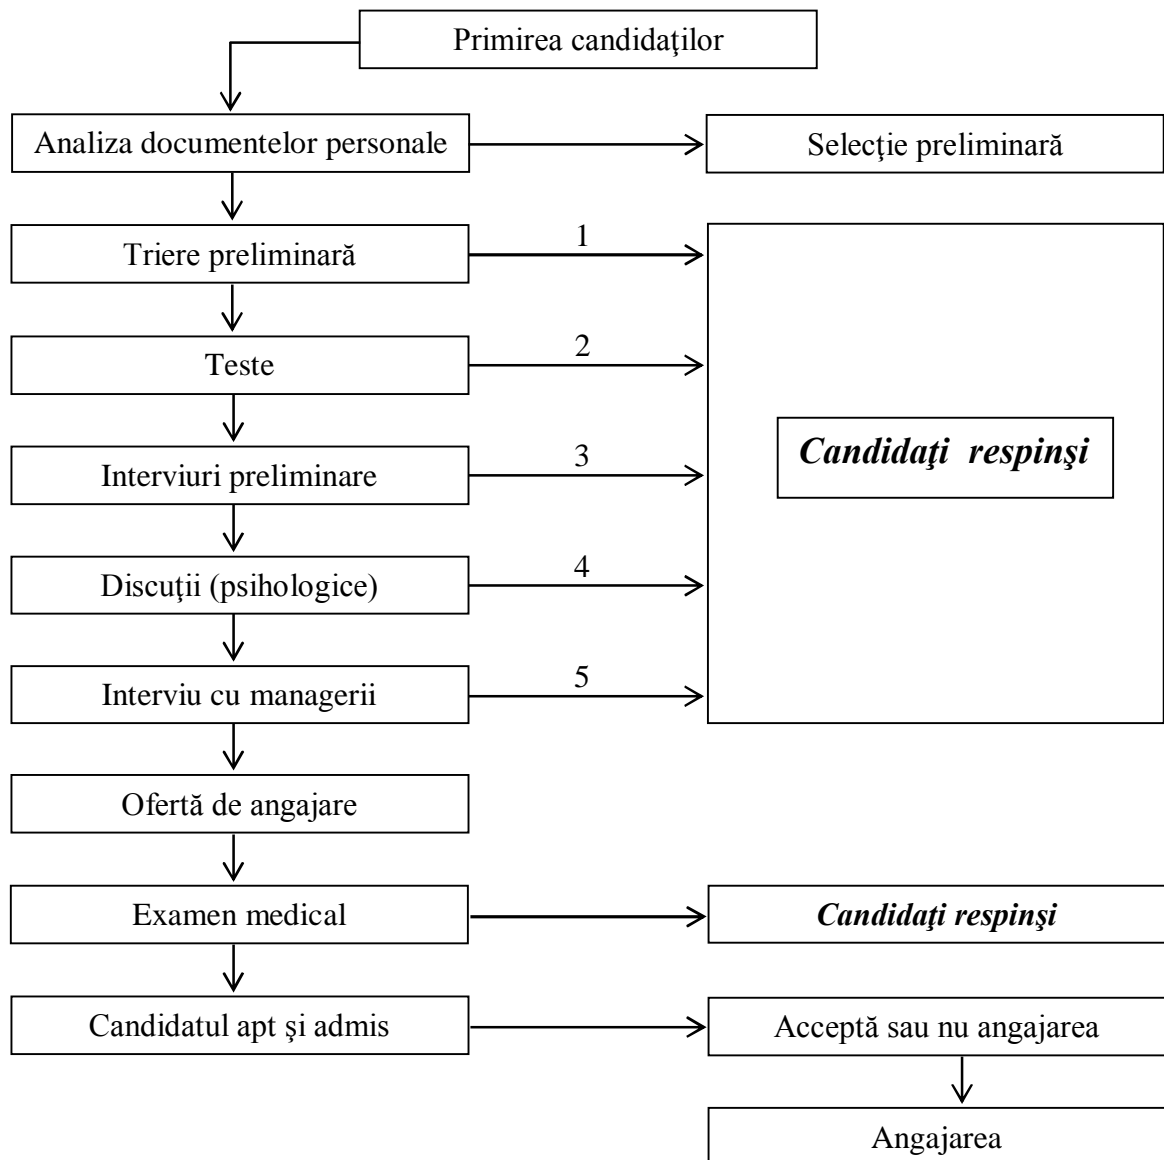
Primirea candidaţilor

Analiza documentelor personale

Selecţie preliminară

Triere preliminară

1

Teste

2

Interviuri preliminare

3

Candidaţi respinşi

Discuţii (psihologice)

4

Interviu cu managerii

5

Ofertă de angajare

Examen medical

Candidaţi respinşi

Candidatul apt şi admis

Acceptă sau nu angajarea

Angajarea